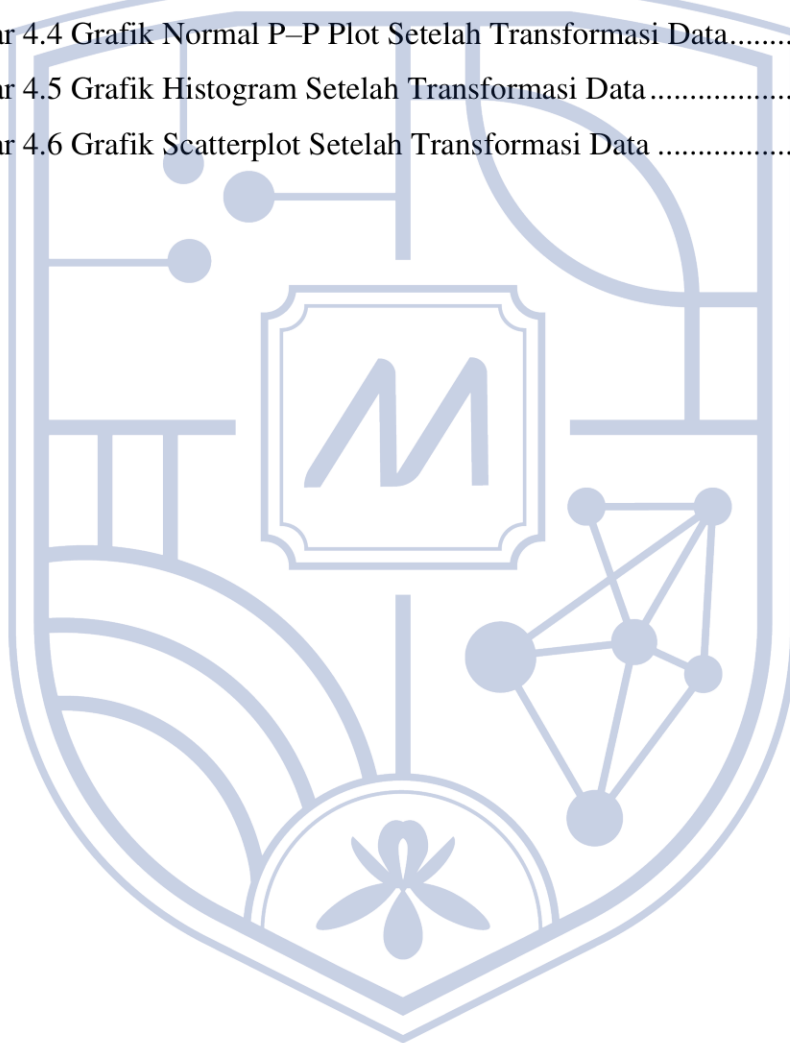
ar 4.4 Grafik Normal P–P Plot Setelah Transformasi Data.........
ar 4.5 Grafik Histogram Setelah Transformasi Data .....................
ar 4.6 Grafik Scatterplot Setelah Transformasi Data ...................